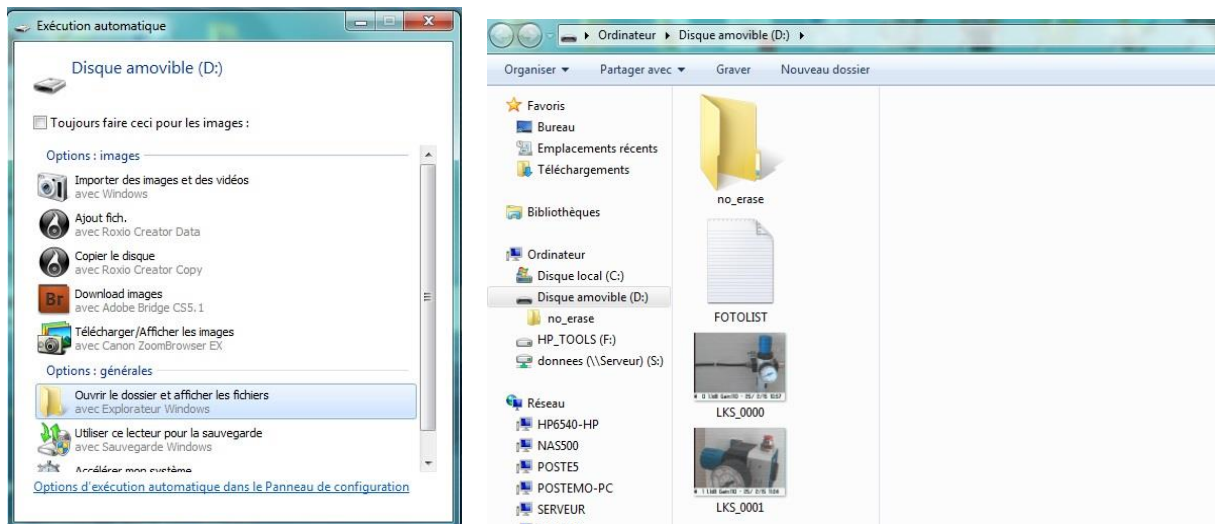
Exécution automatique

Disque amovible (D:)

Toujours faire ceci pour les images :

Options : images

Importer des images et des vidéos
avec Windows

Ajout fich.
avec Roxio Creator Data

Copier le disque
avec Roxio Creator Copy

Br Download images
avec Adobe Bridge CS5.1

Télécharger/Afficher les images
avec Canon ZoomBrowser EX

Options : générales

Ouvrir le dossier et afficher les fichiers
avec Explorateur Windows

Utiliser ce lecteur pour la sauvegarde
avec Sauvegarde Windows

Accélérer mon système

Options d'exécution automatique dans le Panneau de configuration

Ordinateur ▸ Disque amovible (D:) ▸

Organiser ▾ Partager avec ▾ Graver Nouveau dossier

Favoris
Bureau
Emplacements récents
Téléchargements

Bibliothèques

Ordinateur
Disque local (C:)
Disque amovible (D:)
no_erase
HP_TOOLS (F:)
donnees (\\Serveur) (S:)

Réseau
HP6540-HP
NAS500
POSTE5
POSTEMO-PC
SERVEUR

no_erase

FOTOLIST

LKS_0000

LKS_0001